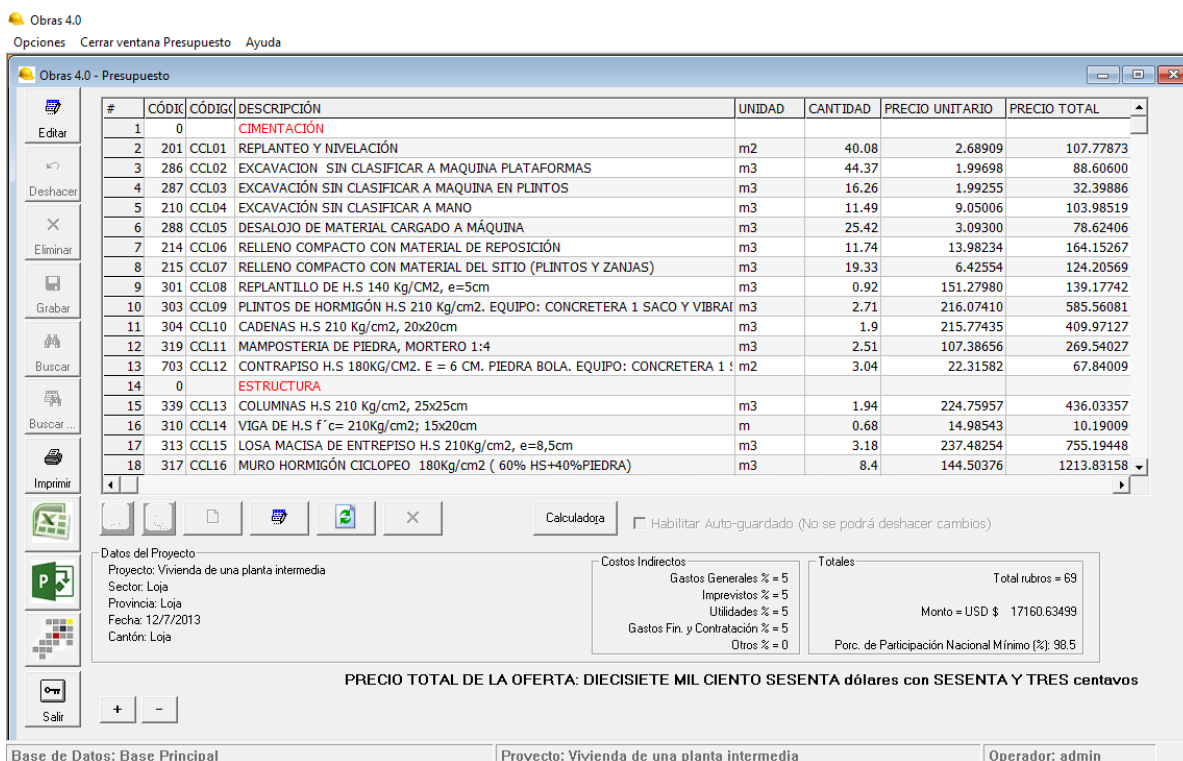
Obras 4.0

Opciones Cerrar ventana Presupuesto Ayuda

Obras 4.0 - Presupuesto

Editar
Deshacer
Eliminar
Grabar
Buscar
Buscar ...
Imprimir

| # | CÓDIC | CÓDIGO | DESCRIPCIÓN | UNIDAD | CANTIDAD | PRECIO UNITARIO | PRECIO TOTAL |
|---|---|---|---|---|---|---|---|
| 1 | 0 | | CIMENTACIÓN | | | | |
| 2 | 201 | CCL01 | REPLANTEO Y NIVELACIÓN | m2 | 40.08 | 2.68909 | 107.77873 |
| 3 | 286 | CCL02 | EXCAVACION SIN CLASIFICAR A MAQUINA PLATAFORMAS | m3 | 44.37 | 1.99698 | 88.60600 |
| 4 | 287 | CCL03 | EXCAVACIÓN SIN CLASIFICAR A MAQUINA EN PLINTOS | m3 | 16.26 | 1.99255 | 32.39886 |
| 5 | 210 | CCL04 | EXCAVACIÓN SIN CLASIFICAR A MANO | m3 | 11.49 | 9.05006 | 103.98519 |
| 6 | 288 | CCL05 | DESALOJO DE MATERIAL CARGADO A MÁQUINA | m3 | 25.42 | 3.09300 | 78.62406 |
| 7 | 214 | CCL06 | RELLENO COMPACTO CON MATERIAL DE REPOSICIÓN | m3 | 11.74 | 13.98234 | 164.15267 |
| 8 | 215 | CCL07 | RELLENO COMPACTO CON MATERIAL DEL SITIO (PLINTOS Y ZANJAS) | m3 | 19.33 | 6.42554 | 124.20569 |
| 9 | 301 | CCL08 | REPLANTILLO DE H.S 140 Kg/CM2, e=5cm | m3 | 0.92 | 151.27980 | 139.17742 |
| 10 | 303 | CCL09 | PLINTOS DE HORMIGÓN H.S 210 Kg/cm2. EQUIPO: CONCRETERA 1 SACO Y VIBRAI | m3 | 2.71 | 216.07410 | 585.56081 |
| 11 | 304 | CCL10 | CADENAS H.S 210 Kg/cm2, 20x20cm | m3 | 1.9 | 215.77435 | 409.97127 |
| 12 | 319 | CCL11 | MAMPOSTERIA DE PIEDRA, MORTERO 1:4 | m3 | 2.51 | 107.38656 | 269.54027 |
| 13 | 703 | CCL12 | CONTRAPISO H.S 180KG/CM2. E = 6 CM. PIEDRA BOLA. EQUIPO: CONCRETERA 1 S | m2 | 3.04 | 22.31582 | 67.84009 |
| 14 | 0 | | ESTRUCTURA | | | | |
| 15 | 339 | CCL13 | COLUMNAS H.S 210 Kg/cm2, 25x25cm | m3 | 1.94 | 224.75957 | 436.03357 |
| 16 | 310 | CCL14 | VIGA DE H.S f´c= 210Kg/cm2; 15x20cm | m | 0.68 | 14.98543 | 10.19009 |
| 17 | 313 | CCL15 | LOSA MACISA DE ENTREPISO H.S 210Kg/cm2, e=8,5cm | m3 | 3.18 | 237.48254 | 755.19448 |
| 18 | 317 | CCL16 | MURO HORMIGÓN CICLOPEO 180Kg/cm2 ( 60% HS+40%PIEDRA) | m3 | 8.4 | 144.50376 | 1213.83158 |

Calculadora
Habilitar Auto-guardado (No se podrá deshacer cambios)

Datos del Proyecto
Proyecto: Vivienda de una planta intermedia
Sector: Loja
Provincia: Loja
Fecha: 12/7/2013
Cantón: Loja

Costos Indirectos
Gastos Generales % = 5
Imprevistos % = 5
Utilidades % = 5
Gastos Fin. y Contratación % = 5
Otros % = 0

Totales
Total rubros = 69
Monto = USD $ 17160.63499
Porc. de Participación Nacional Mínimo (%): 98.5

PRECIO TOTAL DE LA OFERTA: DIECISIETE MIL CIENTO SESENTA dólares con SESENTA Y TRES centavos

Salir
+ -

Base de Datos: Base Principal
Proyecto: Vivienda de una planta intermedia
Operador: admin